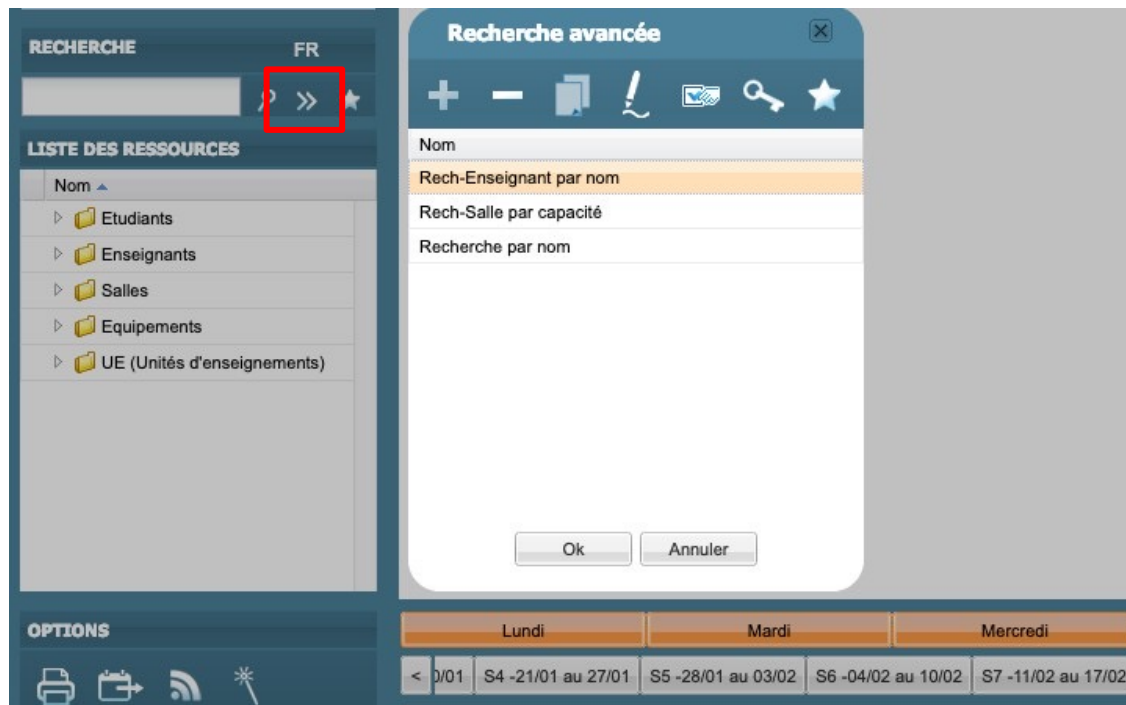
RECHERCHE FR

LISTE DES RESSOURCES

Nom

Etudiants

Enseignants

Salles

Equipements

UE (Unités d'enseignements)

OPTIONS

Recherche avancée

Nom

Rech-Enseignant par nom

Rech-Salle par capacité

Recherche par nom

Ok Annuler

Lundi Mardi Mercredi

< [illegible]0/01 S4 -21/01 au 27/01 S5 -28/01 au 03/02 S6 -04/02 au 10/02 S7 -11/02 au 17/02